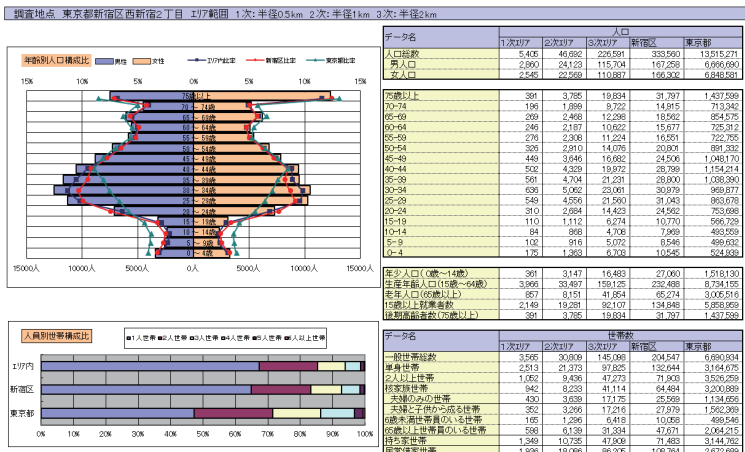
調査地点 東京都新宿区西新宿2丁目 エリア範囲 1次:半径0.5km 2次:半径1km 3次:半径2km

年齢別人口構成比

男性 女性 エリア内比率 新宿区比率 東京都比率

15% 10% 5% 0% 5% 10% 15%

75歳以上
70～74歳
65～69歳
60～64歳
55～59歳
50～54歳
45～49歳
40～44歳
35～39歳
30～34歳
25～29歳
20～24歳
15～19歳
10～14歳
5～9歳
0～4歳

15000人 10000人 5000人 0人 5000人 10000人 15000人

| データ名 | 人口 1次エリア | 2次エリア | 3次エリア | 新宿区 | 東京都 |
|---|---|---|---|---|---|
| 人口総数 | 5,405 | 46,692 | 226,591 | 333,560 | 13,515,271 |
| 男人口 | 2,860 | 24,123 | 115,704 | 167,258 | 6,666,690 |
| 女人口 | 2,545 | 22,569 | 110,887 | 166,302 | 6,848,581 |
| 75歳以上 | 391 | 3,785 | 19,834 | 31,797 | 1,437,599 |
| 70-74 | 196 | 1,899 | 9,722 | 14,915 | 713,342 |
| 65-69 | 269 | 2,468 | 12,298 | 18,562 | 854,575 |
| 60-64 | 246 | 2,187 | 10,622 | 15,677 | 725,312 |
| 55-59 | 276 | 2,308 | 11,224 | 16,551 | 722,755 |
| 50-54 | 326 | 2,910 | 14,076 | 20,801 | 891,332 |
| 45-49 | 449 | 3,646 | 16,682 | 24,506 | 1,048,170 |
| 40-44 | 502 | 4,329 | 19,972 | 28,799 | 1,154,214 |
| 35-39 | 561 | 4,704 | 21,231 | 28,800 | 1,088,390 |
| 30-34 | 639 | 5,062 | 23,061 | 30,979 | 969,877 |
| 25-29 | 549 | 4,556 | 21,560 | 31,043 | 863,678 |
| 20-24 | 310 | 2,684 | 14,423 | 24,562 | 753,698 |
| 15-19 | 110 | 1,112 | 6,274 | 10,770 | 566,729 |
| 10-14 | 84 | 868 | 4,706 | 7,969 | 493,559 |
| 5-9 | 102 | 916 | 5,072 | 8,546 | 499,632 |
| 0-4 | 175 | 1,363 | 6,703 | 10,545 | 524,939 |
| 年少人口(0歳～14歳) | 361 | 3,147 | 16,483 | 27,060 | 1,518,130 |
| 生産年齢人口(15歳～64歳) | 3,966 | 33,497 | 159,125 | 232,488 | 8,734,155 |
| 老年人口(65歳以上) | 857 | 8,151 | 41,854 | 65,274 | 3,005,516 |
| 15歳以上就業者数 | 2149 | 19,281 | 92107 | 134,848 | 5,858,959 |
| 後期高齢者数(75歳以上) | 391 | 3,785 | 19,834 | 31,797 | 1,437,599 |

人員別世帯構成比

1人世帯 2人世帯 3人世帯 4人世帯 5人世帯 6人以上世帯

エリア内
新宿区
東京都

0% 10% 20% 30% 40% 50% 60% 70% 80% 90% 100%

| データ名 | 世帯数 1次エリア | 2次エリア | 3次エリア | 新宿区 | 東京都 |
|---|---|---|---|---|---|
| 一般世帯総数 | 3,565 | 30,809 | 145,098 | 204,547 | 6,690,934 |
| 単身世帯 | 2,513 | 21,373 | 97,825 | 132,644 | 3,164,675 |
| 2人以上世帯 | 1,052 | 9,436 | 47,273 | 71,903 | 3,526,259 |
| 核家族世帯 | 942 | 8,233 | 41,114 | 64,484 | 3,200,889 |
| 夫婦のみの世帯 | 430 | 3,639 | 17,175 | 25,569 | 1,134,656 |
| 夫婦と子供から成る世帯 | 352 | 3,266 | 17,216 | 27,979 | 1,562,369 |
| 6歳未満世帯員のいる世帯 | 165 | 1,296 | 6,418 | 10,058 | 499,546 |
| 65歳以上世帯員のいる世帯 | 598 | 6,139 | 31,334 | 47,671 | 2,064,215 |
| 持ち家世帯 | 1,349 | 10,735 | 47,909 | 71,483 | 3,144,762 |
| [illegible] | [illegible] | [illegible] | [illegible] | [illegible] | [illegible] |